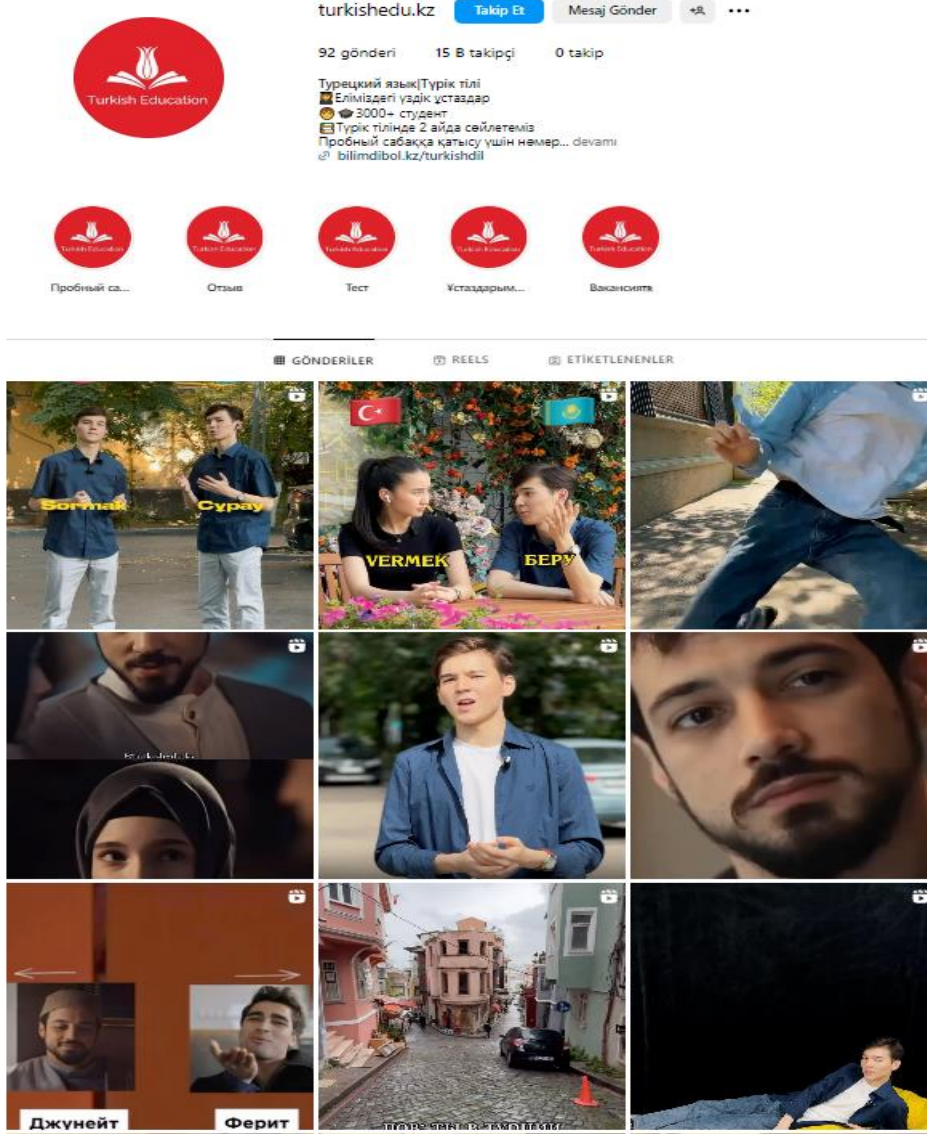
turkishedu.kz Takip Et Mesaj Gönder

92 gönderi 15 B takipçi 0 takip

Турецкий язык|Түрік тілі
Еліміздегі үздік ұстаздар
3000+ студент
Түрік тілінде 2 айда сөйлетеміз
Пробный сабаққа қатысу үшін нөмер... devamı
bilimdibol.kz/turkishdil

Turkish Education

Пробный са...
Отзыв
Тест
Ұстаздарым...
Вакансиялар

GÖNDERİLER REELS ETİKETLENENLER

Sormak Сұрау
VERMEK БЕРУ
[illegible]
Джунейт Ферит
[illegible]